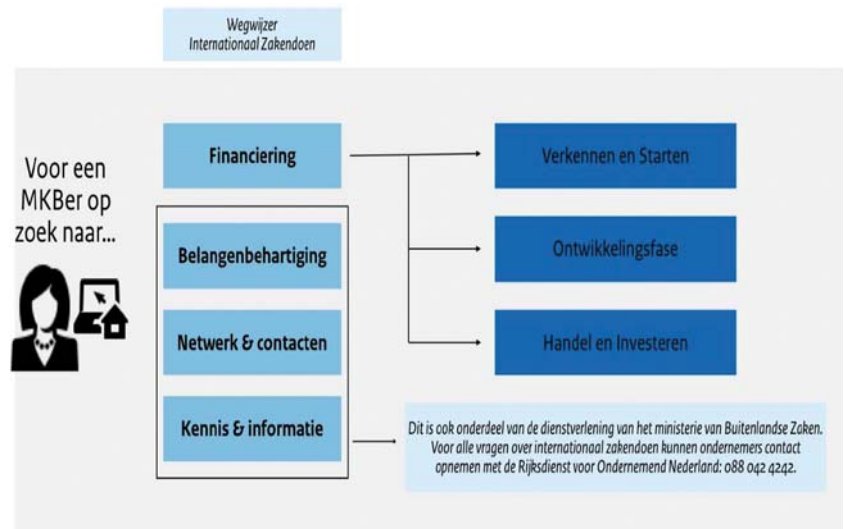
Wegwijzer
Internationaal Zakendoen

Voor een MKBer op zoek naar...

Financiering

Belangenbehartiging

Netwerk & contacten

Kennis & informatie

Verkennen en Starten

Ontwikkelingsfase

Handel en Investeren

Dit is ook onderdeel van de dienstverlening van het ministerie van Buitenlandse Zaken. Voor alle vragen over internationaal zakendoen kunnen ondernemers contact opnemen met de Rijksdienst voor Ondernemend Nederland: 088 042 4242.